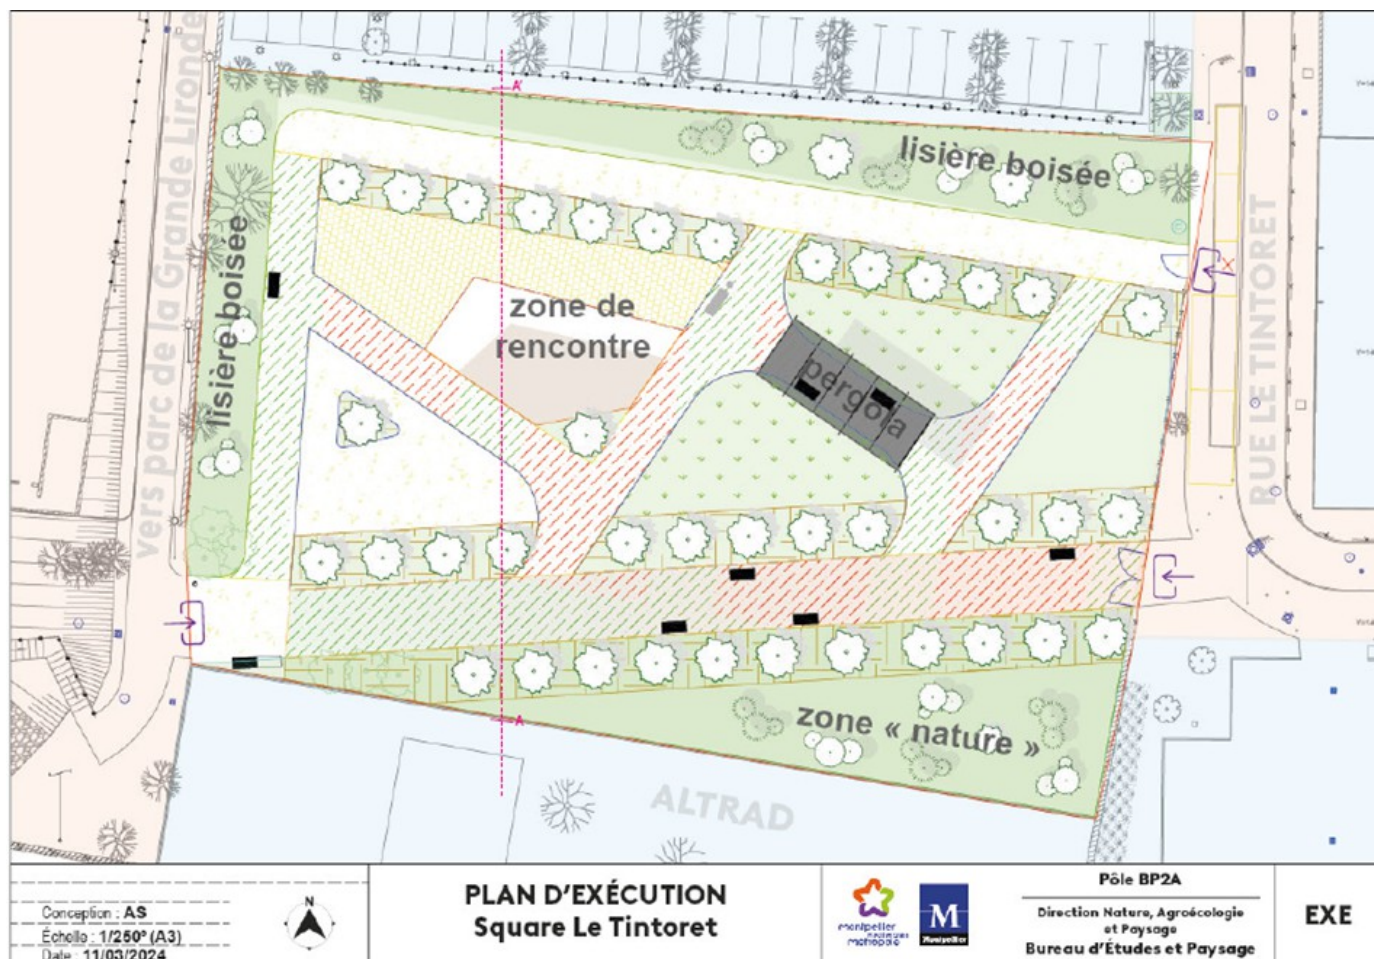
lisière boisée

vers parc de la Grande Lironde

lisière boisée

zone de rencontre

pergola

RUE LE TINTORET

zone « nature »

ALTRAD

A'

A

Conception : AS
Échelle : 1/250° (A3)
Date : 11/03/2024

N

PLAN D'EXÉCUTION
Square Le Tintoret

montpellier méditerranée métropole

M
Montpellier

Pôle BP2A
Direction Nature, Agroécologie et Paysage
Bureau d'Études et Paysage

EXE